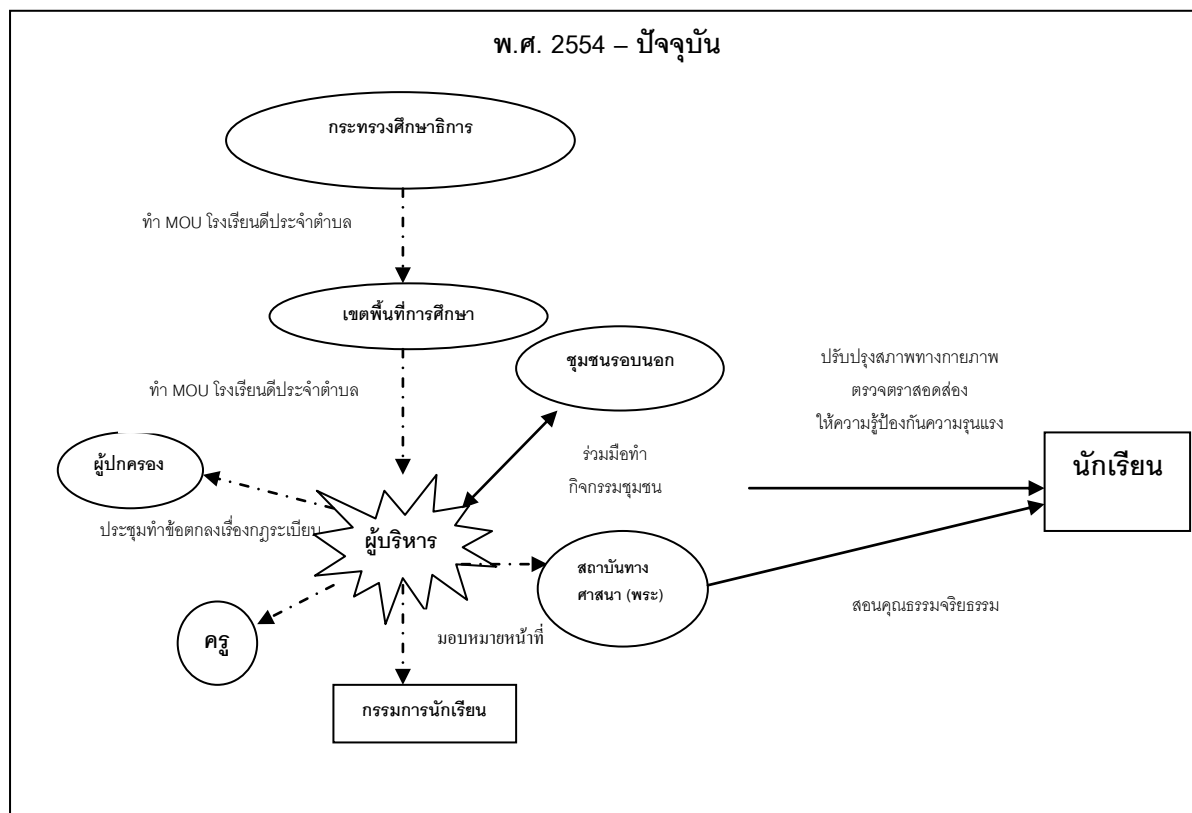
พ.ศ. 2554 – ปัจจุบัน

กระทรวงศึกษาธิการ

ทำ MOU โรงเรียนดีประจำตำบล

เขตพื้นที่การศึกษา

ชุมชนรอบนอก

ปรับปรุงสภาพทางกายภาพ
ตรวจตราสอดส่อง
ให้ความรู้ป้องกันความรุนแรง

ทำ MOU โรงเรียนดีประจำตำบล

ผู้ปกครอง

ร่วมมือทำ
กิจกรรมชุมชน

นักเรียน

ประชุมทำข้อตกลงเรื่องกฎระเบียบ

ผู้บริหาร

สถาบันทาง
ศาสนา (พระ)

สอนคุณธรรมจริยธรรม

ครู

มอบหมายหน้าที่

กรรมการนักเรียน